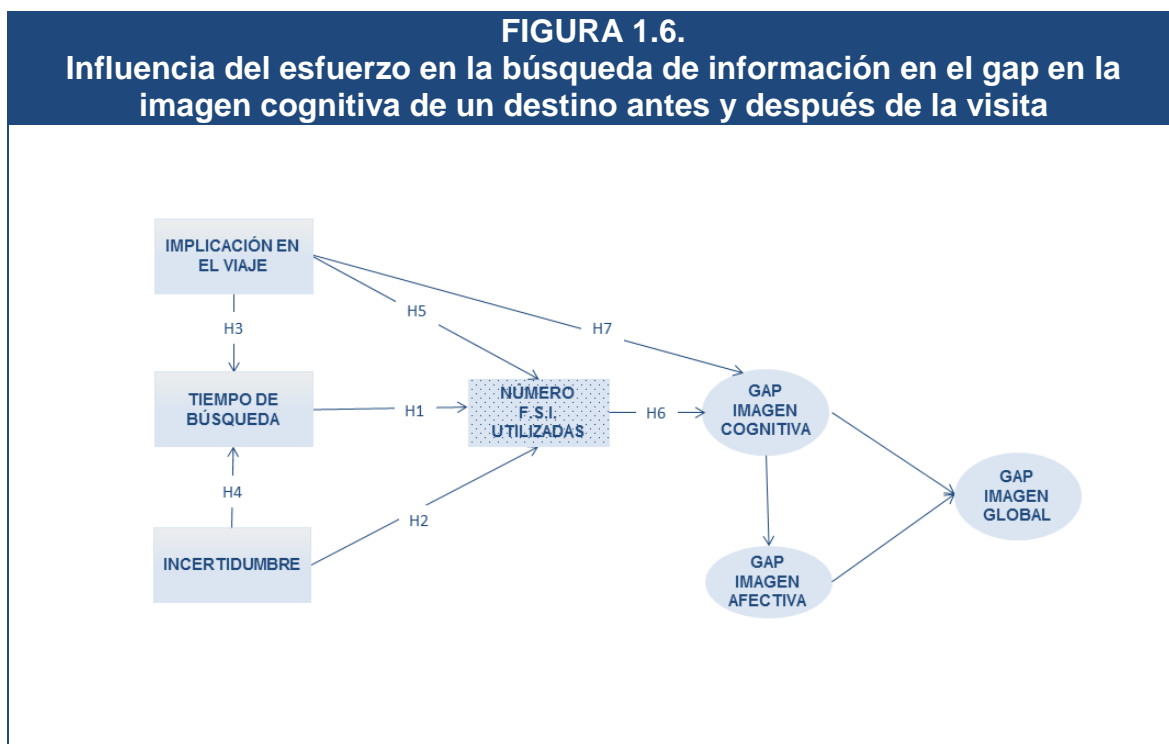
FIGURA 1.6.
Influencia del esfuerzo en la búsqueda de información en el gap en la imagen cognitiva de un destino antes y después de la visita

IMPLICACIÓN EN EL VIAJE

H3

H5

H7

TIEMPO DE BÚSQUEDA

H1

NÚMERO F.S.I. UTILIZADAS

H6

GAP IMAGEN COGNITIVA

H4

H2

GAP IMAGEN GLOBAL

INCERTIDUMBRE

GAP IMAGEN AFECTIVA